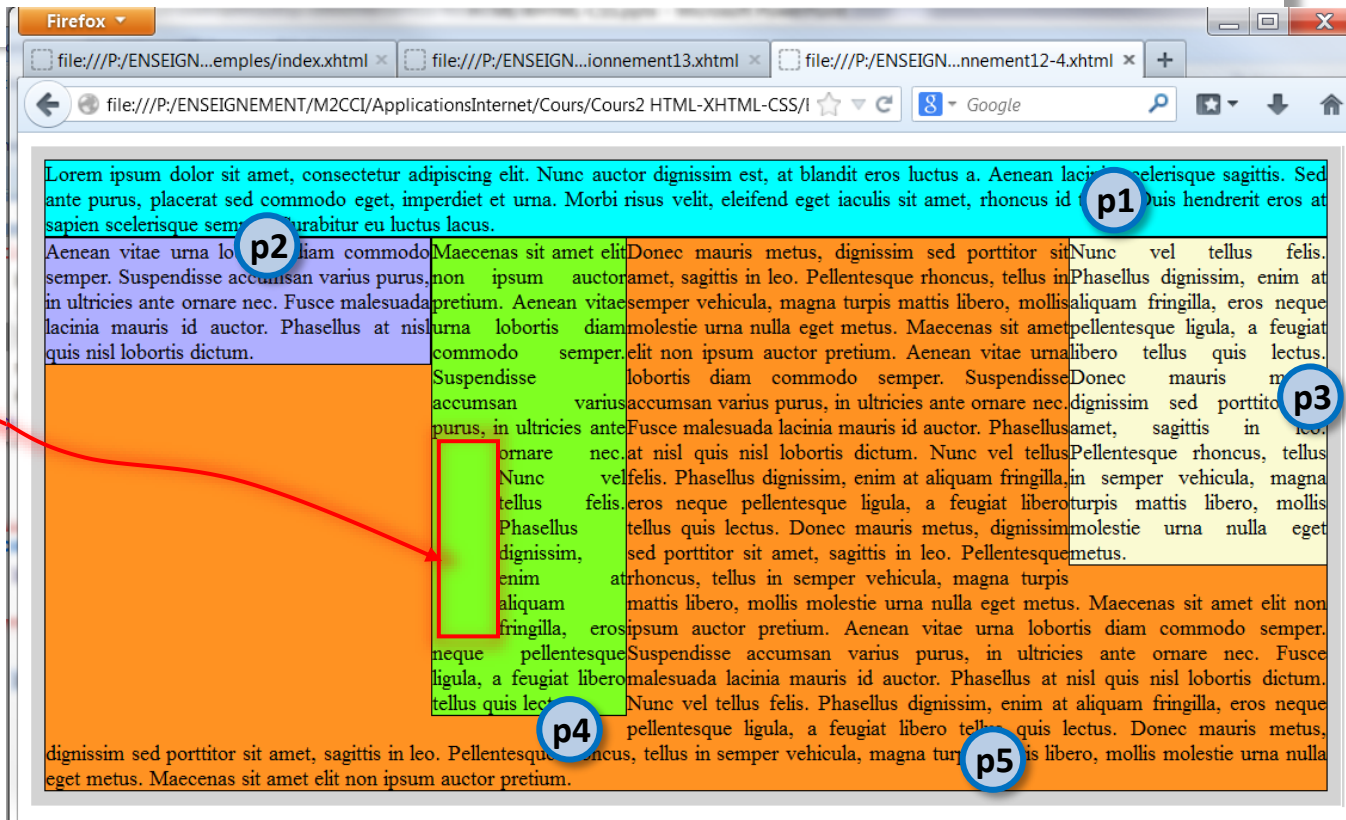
Firefox

file:///P:/ENSEIGN...emples/index.xhtml ×
file:///P:/ENSEIGN...ionnement13.xhtml ×
file:///P:/ENSEIGN...nnement12-4.xhtml ×
+

file:///P:/ENSEIGNEMENT/M2CCI/ApplicationsInternet/Cours/Cours2 HTML-XHTML-CSS/I

Google

Lorem ipsum dolor sit amet, consectetur adipiscing elit. Nunc auctor dignissim est, at blandit eros luctus a. Aenean lac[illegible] scelerisque sagittis. Sed ante purus, placerat sed commodo eget, imperdiet et urna. Morbi risus velit, eleifend eget iaculis sit amet, rhoncus id t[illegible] Duis hendrerit eros at sapien scelerisque semp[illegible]urabitur eu luctus lacus.

p1

Aenean vitae urna lo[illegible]diam commodo semper. Suspendisse accumsan varius purus, in ultricies ante ornare nec. Fusce malesuada lacinia mauris id auctor. Phasellus at nisl quis nisl lobortis dictum.

p2

Maecenas sit amet elit non ipsum auctor pretium. Aenean vitae urna lobortis diam commodo semper. Suspendisse accumsan varius purus, in ultricies ante ornare nec. Nunc vel tellus felis. Phasellus dignissim, enim at aliquam fringilla, eros neque pellentesque ligula, a feugiat libero tellus quis lect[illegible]

p4

Donec mauris metus, dignissim sed porttitor sit amet, sagittis in leo. Pellentesque rhoncus, tellus in semper vehicula, magna turpis mattis libero, mollis molestie urna nulla eget metus. Maecenas sit amet elit non ipsum auctor pretium. Aenean vitae urna lobortis diam commodo semper. Suspendisse accumsan varius purus, in ultricies ante ornare nec. Fusce malesuada lacinia mauris id auctor. Phasellus at nisl quis nisl lobortis dictum. Nunc vel tellus felis. Phasellus dignissim, enim at aliquam fringilla, eros neque pellentesque ligula, a feugiat libero tellus quis lectus. Donec mauris metus, dignissim sed porttitor sit amet, sagittis in leo. Pellentesque rhoncus, tellus in semper vehicula, magna turpis mattis libero, mollis molestie urna nulla eget metus. Maecenas sit amet elit non ipsum auctor pretium. Aenean vitae urna lobortis diam commodo semper. Suspendisse accumsan varius purus, in ultricies ante ornare nec. Fusce malesuada lacinia mauris id auctor. Phasellus at nisl quis nisl lobortis dictum. Nunc vel tellus felis. Phasellus dignissim, enim at aliquam fringilla, eros neque pellentesque ligula, a feugiat libero tel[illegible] quis lectus. Donec mauris metus, dignissim sed porttitor sit amet, sagittis in leo. Pellentesq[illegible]oncus, tellus in semper vehicula, magna tur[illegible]is libero, mollis molestie urna nulla eget metus. Maecenas sit amet elit non ipsum auctor pretium.

Nunc vel tellus felis. Phasellus dignissim, enim at aliquam fringilla, eros neque pellentesque ligula, a feugiat libero tellus quis lectus. Donec mauris m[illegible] dignissim sed portti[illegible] amet, sagittis in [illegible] Pellentesque rhoncus, tellus in semper vehicula, magna turpis mattis libero, mollis molestie urna nulla eget metus.

p3

p5